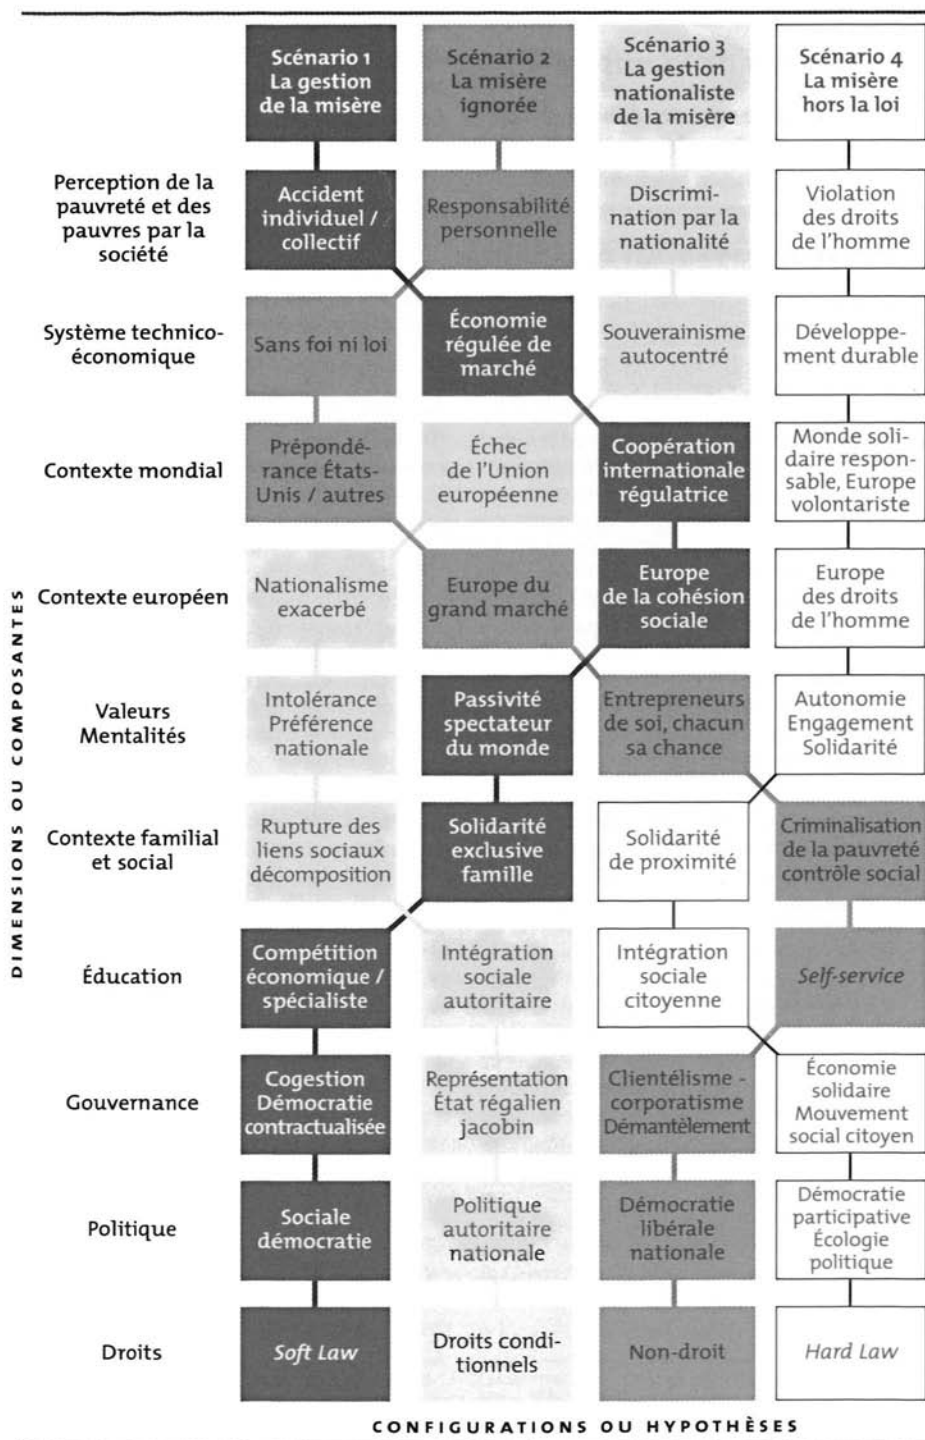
| | Scénario 1 La gestion de la misère | Scénario 2 La misère ignorée | Scénario 3 La gestion nationaliste de la misère | Scénario 4 La misère hors la loi |
|---|---|---|---|---|
| Perception de la pauvreté et des pauvres par la société | Accident individuel / collectif | Responsabilité personnelle | Discrimination par la nationalité | Violation des droits de l'homme |
| Système technico-économique | Sans foi ni loi | Économie régulée de marché | Souverainisme autocentré | Développement durable |
| Contexte mondial | Prépondérance États-Unis / autres | Échec de l'Union européenne | Coopération internationale régulatrice | Monde solidaire responsable, Europe volontariste |
| Contexte européen | Nationalisme exacerbé | Europe du grand marché | Europe de la cohésion sociale | Europe des droits de l'homme |
| Valeurs Mentalités | Intolérance Préférence nationale | Passivité spectateur du monde | Entrepreneurs de soi, chacun sa chance | Autonomie Engagement Solidarité |
| Contexte familial et social | Rupture des liens sociaux décomposition | Solidarité exclusive famille | Solidarité de proximité | Criminalisation de la pauvreté contrôle social |
| Éducation | Compétition économique / spécialiste | Intégration sociale autoritaire | Intégration sociale citoyenne | *Self-service* |
| Gouvernance | Cogestion Démocratie contractualisée | Représentation État régalien jacobin | Clientélisme - corporatisme Démantèlement | Économie solidaire Mouvement social citoyen |
| Politique | Sociale démocratie | Politique autoritaire nationale | Démocratie libérale nationale | Démocratie participative Écologie politique |
| Droits | *Soft Law* | Droits conditionnels | Non-droit | *Hard Law* |

DIMENSIONS OU COMPOSANTES

CONFIGURATIONS OU HYPOTHÈSES